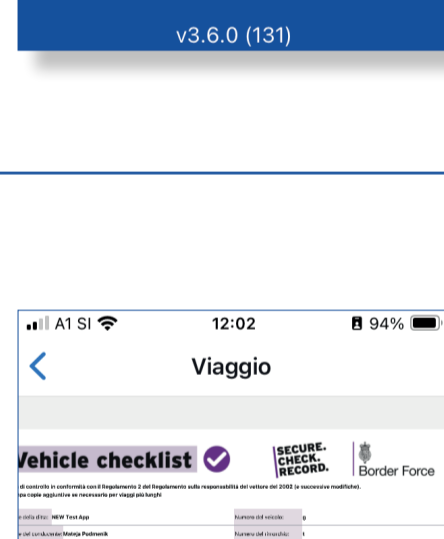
v3.6.0 (131)

A1 SI 12:02 94%

Viaggio

Vehicle checklist

SECURE. CHECK. RECORD.

Border Force

di controllo in conformità con il Regolamento 2 del Regolamento sulla responsabilità del vettore del 2002 (e successive modifiche). pa copie aggiuntive se necessario per viaggi più lunghi

e della ditta: NEW Test App

Numero del veicolo: 8

e del conducente: Mateja Podmenik

Numero del rimorchio: 4